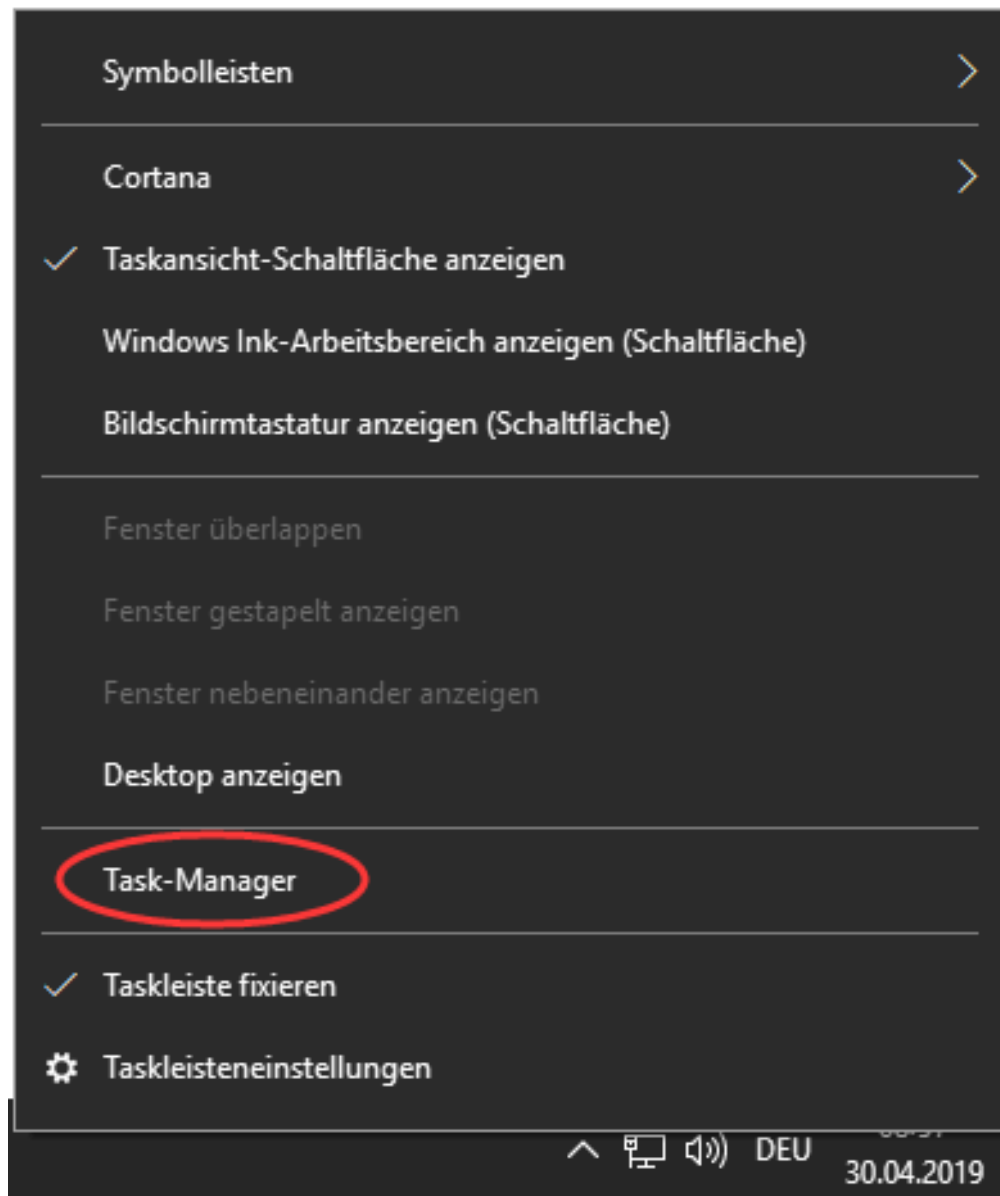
Symbolleisten

Cortana

Taskansicht-Schaltfläche anzeigen

Windows Ink-Arbeitsbereich anzeigen (Schaltfläche)

Bildschirmtastatur anzeigen (Schaltfläche)

Fenster überlappen

Fenster gestapelt anzeigen

Fenster nebeneinander anzeigen

Desktop anzeigen

Task-Manager

Taskleiste fixieren

Taskleisteneinstellungen

DEU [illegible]
30.04.2019